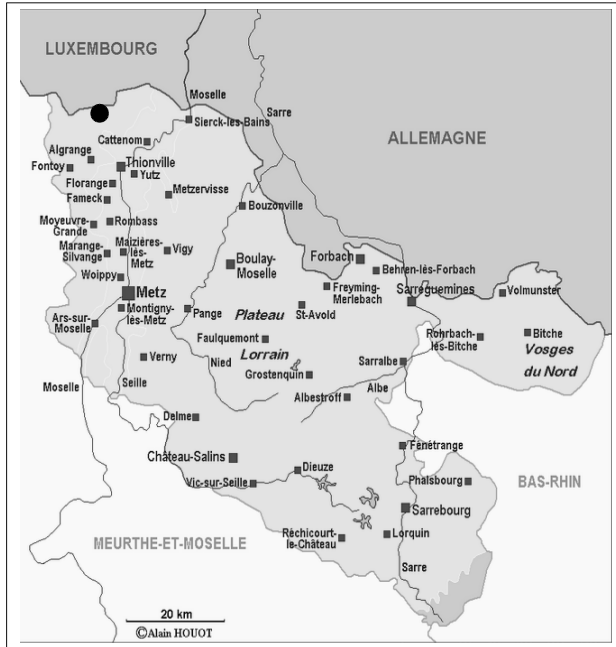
LUXEMBOURG
Moselle
Sarre
Sierck-les-Bains
Cattenom
ALLEMAGNE
Algrange
Fontoy
Thionville
Yutz
Florange
Fameck
Metzervisse
Bouzonville
Moyeuvre-Grande
Rombass
Marange-Silvange
Maizières-lès-Metz
Vigy
Woippy
Boulay-Moselle
Forbach
Behren-lès-Forbach
Freyming-Merlebach
Sarreguemines
Volmunster
Metz
Montigny-lès-Metz
Ars-sur-Moselle
Pange
St-Avold
Plateau
Lorrain
Faulquemont
Rohrbach-lès-Bitche
Bitche
Vosges
du Nord
Verny
Nied
Grostenquin
Sarralbe
Moselle
Seille
Albestroff
Albe
Delme
Fénétrange
Château-Salins
Dieuze
BAS-RHIN
Vic-sur-Seille
Phalsbourg
Sarrebourg
MEURTHE-ET-MOSELLE
Réchicourt-le-Château
Lorquin
Sarre
20 km
©Alain HOUOT